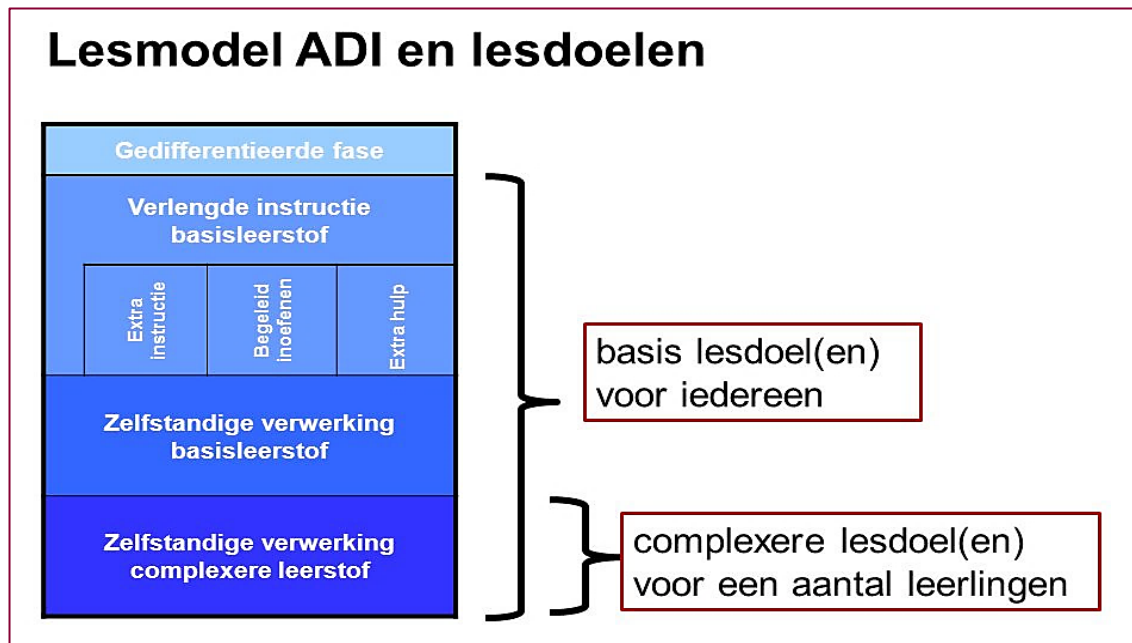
Lesmodel ADI en lesdoelen

Gedifferentieerde fase

Verlengde instructie basisleerstof

Extra instructie

Begeleid inoefenen

Extra hulp

Zelfstandige verwerking basisleerstof

Zelfstandige verwerking complexere leerstof

basis lesdoel(en) voor iedereen

complexere lesdoel(en) voor een aantal leerlingen